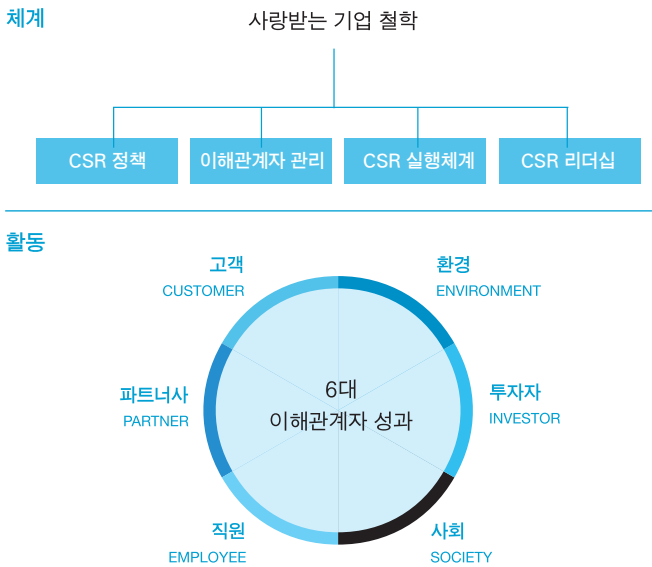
체계

사랑받는 기업 철학

CSR 정책

이해관계자 관리

CSR 실행체계

CSR 리더십

활동

고객
CUSTOMER

환경
ENVIRONMENT

6대
이해관계자 성과

파트너사
PARTNER

투자자
INVESTOR

직원
EMPLOYEE

사회
SOCIETY